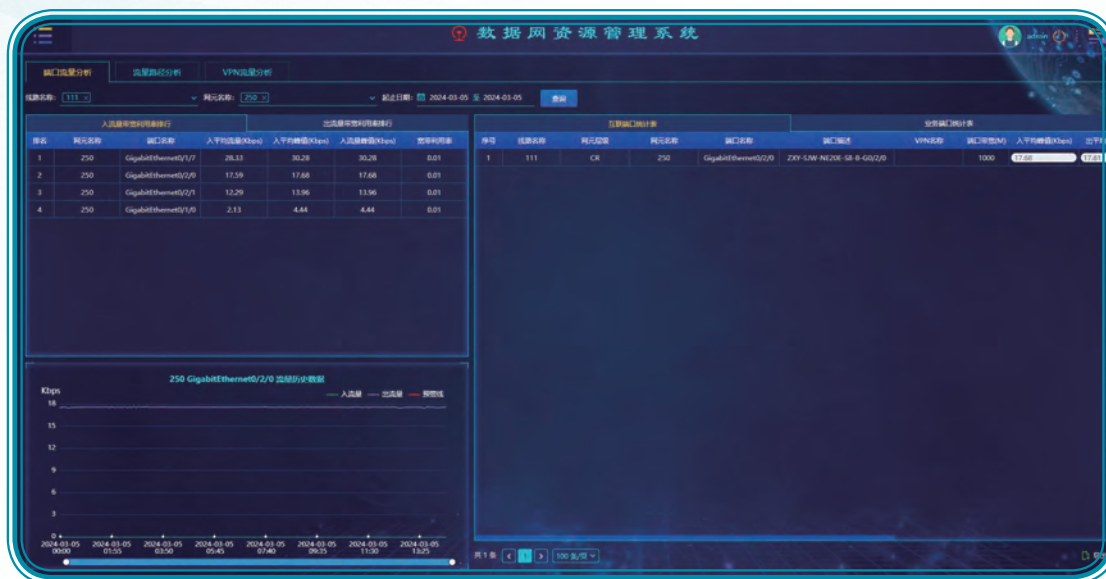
数据网资源管理系统

admin

端口流量分析　流量路径分析　VPN流量分析

线路名称: 111 ×　网元名称: 250 ×　起止日期: 2024-03-05 至 2024-03-05　查询

入流量带宽利用率排行　出流量带宽利用率排行

| 排名 | 网元名称 | 端口名称 | 入平均流量(Kbps) | 入平均峰值(Kbps) | 入流量峰值(Kbps) | 宽带利用率 |
|---|---|---|---|---|---|---|
| 1 | 250 | GigabitEthernet0/1/7 | 28.33 | 30.28 | 30.28 | 0.01 |
| 2 | 250 | GigabitEthernet0/2/0 | 17.59 | 17.68 | 17.68 | 0.01 |
| 3 | 250 | GigabitEthernet0/2/1 | 12.29 | 13.96 | 13.96 | 0.01 |
| 4 | 250 | GigabitEthernet0/1/0 | 2.13 | 4.44 | 4.44 | 0.01 |

250 GigabitEthernet0/2/0 流量历史数据

入流量　出流量　警戒线

Kbps
18
15
12
9
6
3
0

2024-03-05 00:00　2024-03-05 01:55　2024-03-05 03:50　2024-03-05 05:45　2024-03-05 07:40　2024-03-05 09:35　2024-03-05 11:30　2024-03-05 13:25

互联端口统计表　业务端口统计表

| 序号 | 线路名称 | 网元层级 | 网元名称 | 端口名称 | 端口描述 | VPN名称 | 端口带宽(M) | 入平均峰值(Kbps) | 出平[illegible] |
|---|---|---|---|---|---|---|---|---|---|
| 1 | 111 | CR | 250 | GigabitEthernet0/2/0 | ZXY-SJW-NE20E-S8-B-G0/2/0 | | 1000 | 17.68 | 17.61 |

共1条 < 1 > 100条/页

导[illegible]